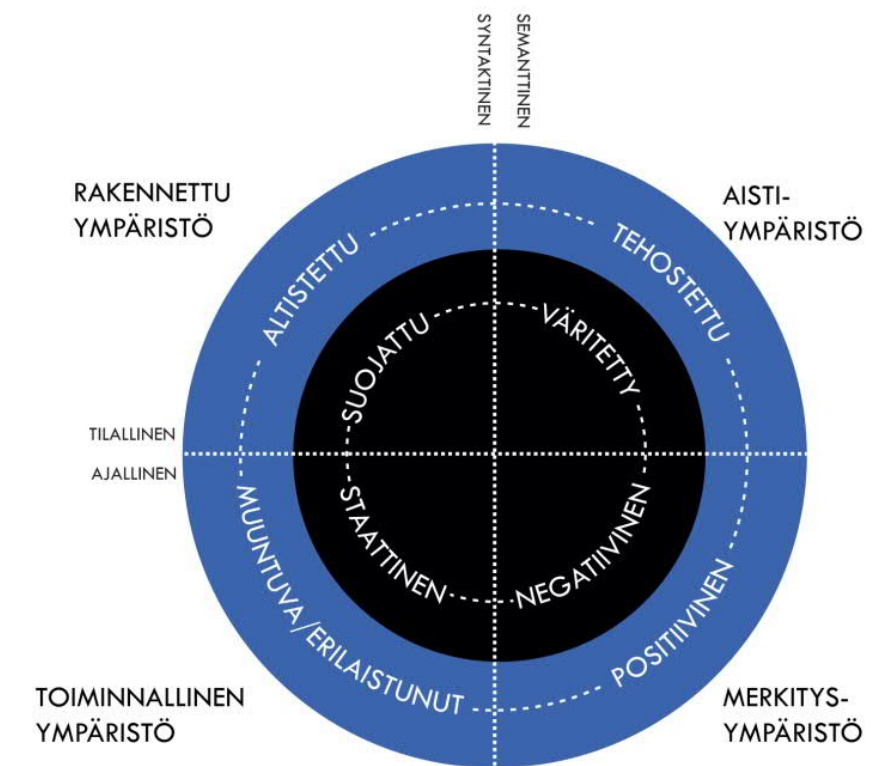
SYNTAKTINEN
SEMANTTINEN

RAKENNETTU YMPÄRISTÖ

AISTI-YMPÄRISTÖ

ALTISTETTU
TEHOSTETTU
SUOJATTU
VÄRITETTY

TILALLINEN
AJALLINEN

MUUNTUVA/ERILAISTUNUT
STAATTINEN
NEGATIIVINEN
POSITIIVINEN

TOIMINNALLINEN YMPÄRISTÖ

MERKITYS-YMPÄRISTÖ